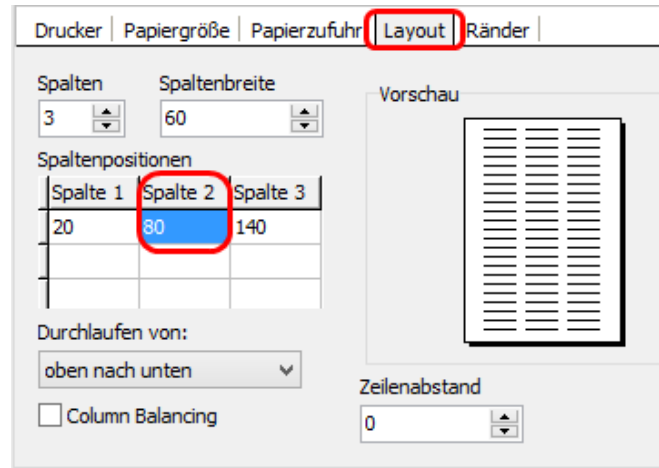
Drucker | Papiergröße | Papierzufuhr | Layout | Ränder

Spalten
3

Spaltenbreite
60

Vorschau

Spaltenpositionen

| Spalte 1 | Spalte 2 | Spalte 3 |
|---|---|---|
| 20 | 80 | 140 |
| | | |
| | | |

Durchlaufen von:
oben nach unten

Column Balancing

Zeilenabstand
0